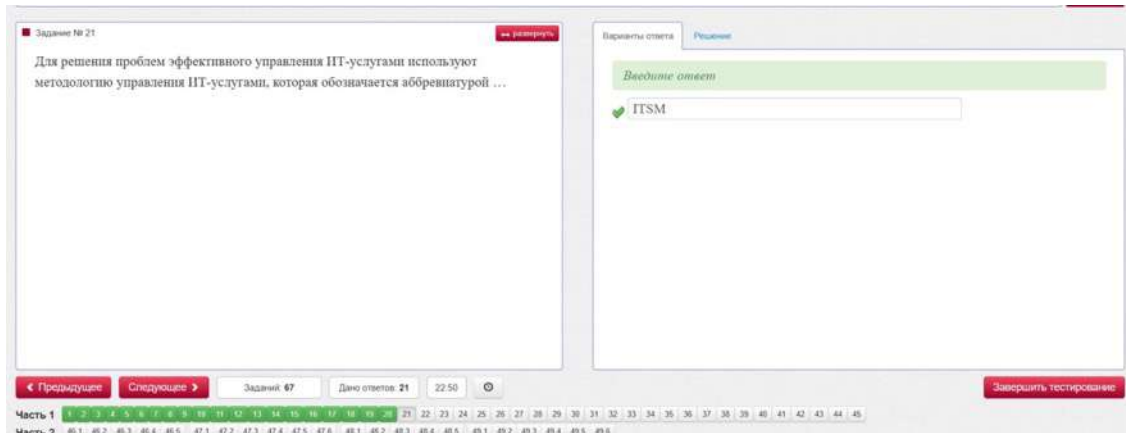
Задание № 21

развернуть

Для решения проблем эффективного управления ИТ-услугами используют методологию управления ИТ-услугами, которая обозначается аббревиатурой …

Варианты ответа | Решение

Введите ответ

ITSM

‹ Предыдущее | Следующее › | Заданий: 67 | Дано ответов: 21 | 22:50

Завершить тестирование

Часть 1 | 1 | 2 | 3 | 4 | 5 | 6 | 7 | 8 | 9 | 10 | 11 | 12 | 13 | 14 | 15 | 16 | 17 | 18 | 19 | 20 | 21 | 22 | 23 | 24 | 25 | 26 | 27 | 28 | 29 | 30 | 31 | 32 | 33 | 34 | 35 | 36 | 37 | 38 | 39 | 40 | 41 | 42 | 43 | 44 | 45

Часть 2 | 46.1 | 46.2 | 46.3 | 46.4 | 46.5 | 47.1 | 47.2 | 47.3 | 47.4 | 47.5 | 47.6 | 48.1 | 48.2 | 48.3 | 48.4 | 48.5 | 49.1 | 49.2 | 49.3 | 49.4 | 49.5 | 49.6